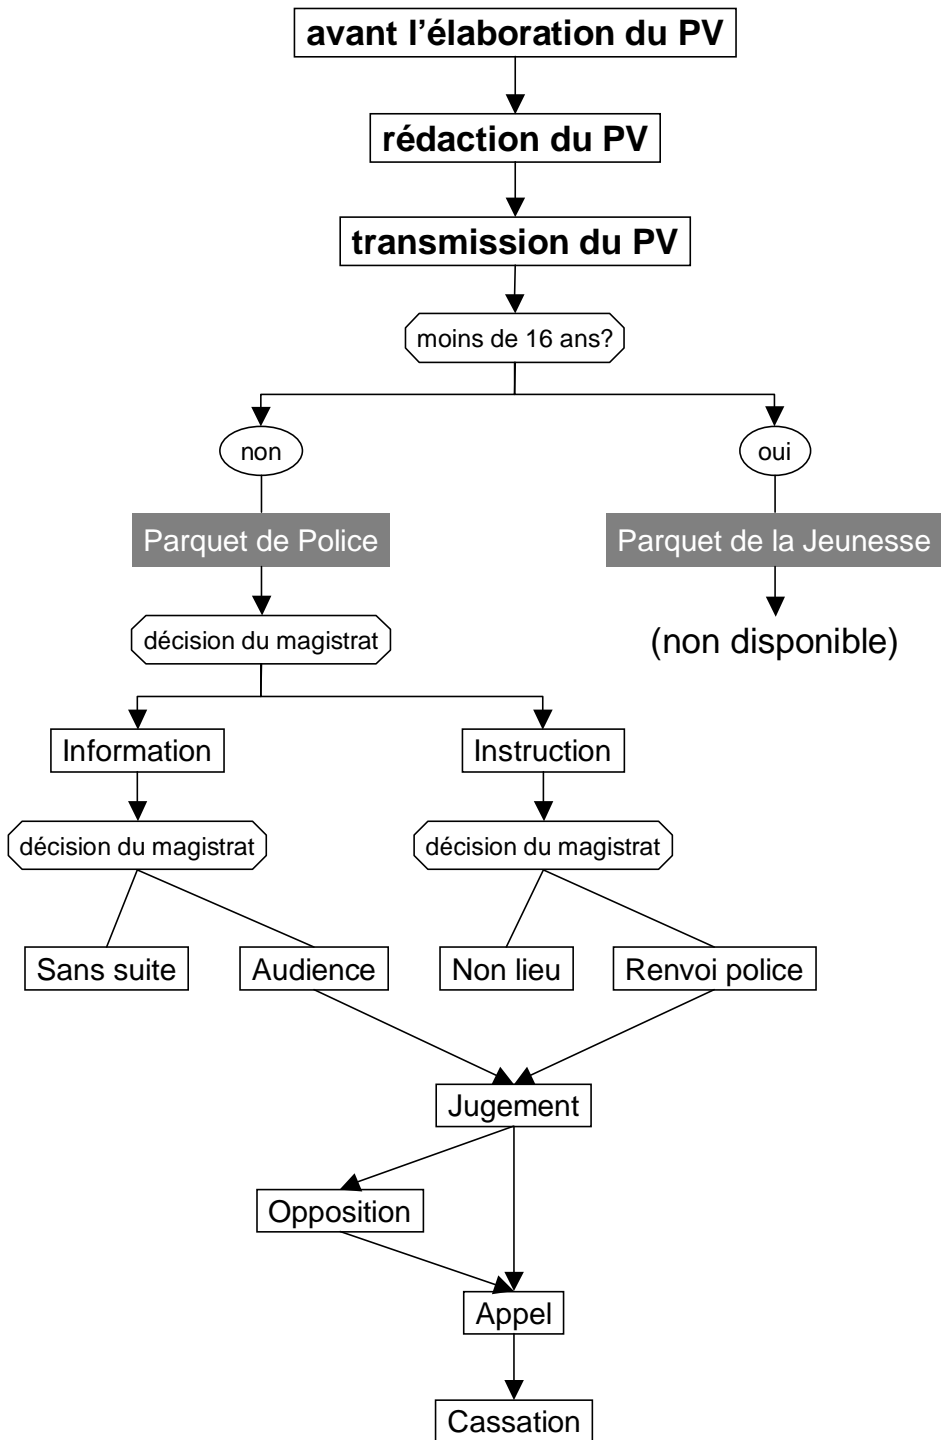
avant l'élaboration du PV

rédaction du PV

transmission du PV

moins de 16 ans?

non

oui

Parquet de Police

Parquet de la Jeunesse

(non disponible)

décision du magistrat

Information

Instruction

décision du magistrat

décision du magistrat

Sans suite

Audience

Non lieu

Renvoi police

Jugement

Opposition

Appel

Cassation